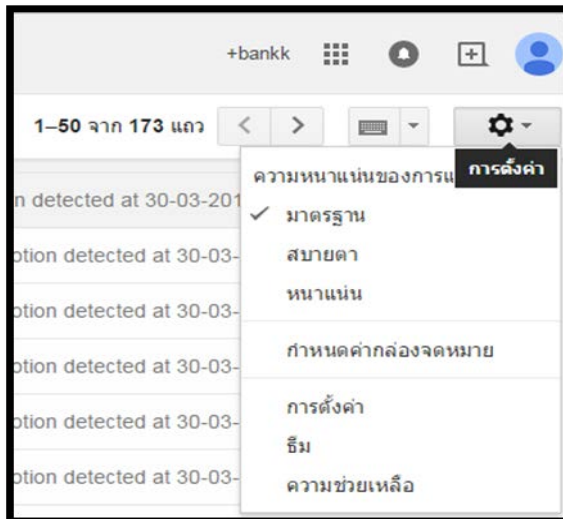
+bankk

1–50 จาก 173 แถว

การตั้งค่า

n detected at 30-03-201
ption detected at 30-03-
ption detected at 30-03-
ption detected at 30-03-
ption detected at 30-03-
ption detected at 30-03-

ความหนาแน่นของการแ
✓ มาตรฐาน
สบายตา
หนาแน่น
กำหนดค่ากล่องจดหมาย
การตั้งค่า
ธีม
ความช่วยเหลือ